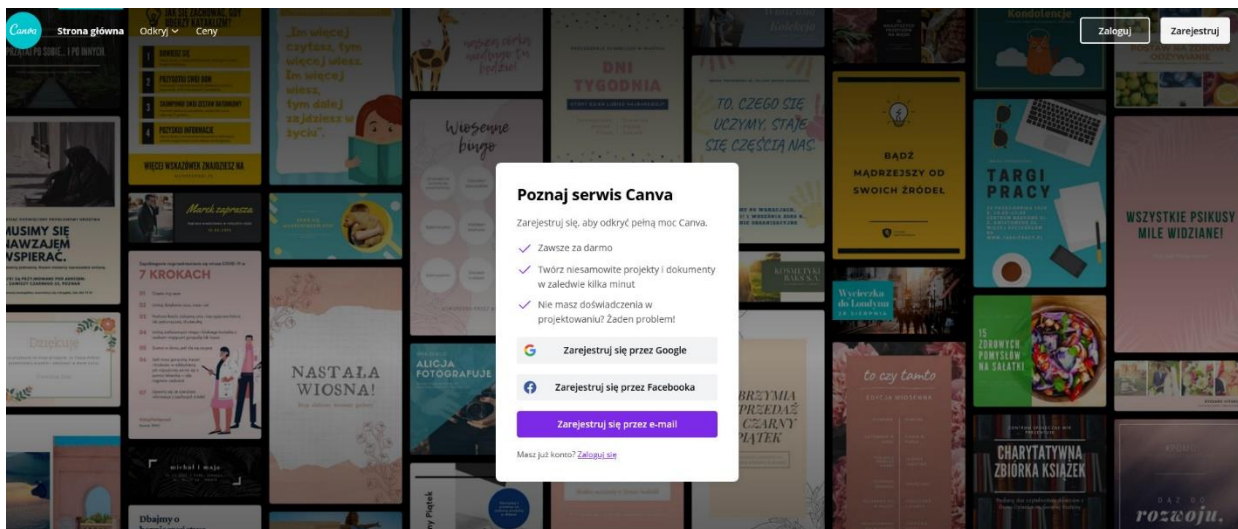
Canva Strona główna Odkryj Ceny

Zaloguj Zarejestruj

Poznaj serwis Canva

Zarejestruj się, aby odkryć pełną moc Canva.

Zawsze za darmo

Twórz niesamowite projekty i dokumenty w zaledwie kilka minut

Nie masz doświadczenia w projektowaniu? Żaden problem!

Zarejestruj się przez Google

Zarejestruj się przez Facebooka

Zarejestruj się przez e-mail

Masz już konto? Zaloguj się

„Im więcej czytasz, tym więcej wiesz. Im więcej wiesz, tym dalej zajdziesz w życiu".

Wiosenne bingo

DNI TYGODNIA

TO, CZEGO SIĘ UCZYMY, STAJE SIĘ CZĘŚCIĄ NAS.

Kondolencje

BĄDŹ MĄDRZEJSZY OD SWOICH ŹRÓDEŁ

TARGI PRACY

WSZYSTKIE PSIKUSY MILE WIDZIANE!

MUSIMY SIĘ NAWZAJEM WSPIERAĆ.

WIĘCEJ WSKAZÓWEK ZNAJDZIESZ NA

Marek zaprasza

7 KROKACH

Dziękuję

NASTAŁA WIOSNA!

ALICJA FOTOGRAFUJE

Wycieczka do Londynu

15 ZDROWYCH POMYSŁÓW NA SAŁATKI

to czy tamto

BRZYMIA PRZEDAŻ CZARNY PIĄTEK

CHARYTATYWNA ZBIÓRKA KSIĄŻEK

michał i maja

Dbajmy o

rozwoju.